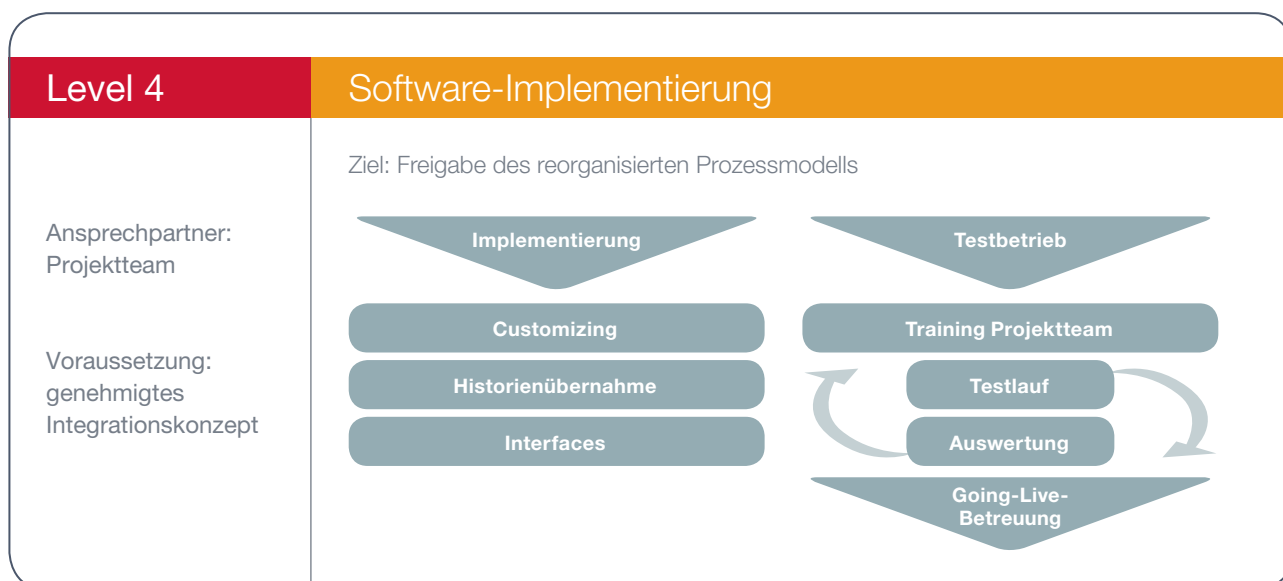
Level 4

Software-Implementierung

Ansprechpartner: Projektteam

Voraussetzung: genehmigtes Integrationskonzept

Ziel: Freigabe des reorganisierten Prozessmodells

Implementierung

Customizing

Historienübernahme

Interfaces

Testbetrieb

Training Projektteam

Testlauf

Auswertung

Going-Live-Betreuung